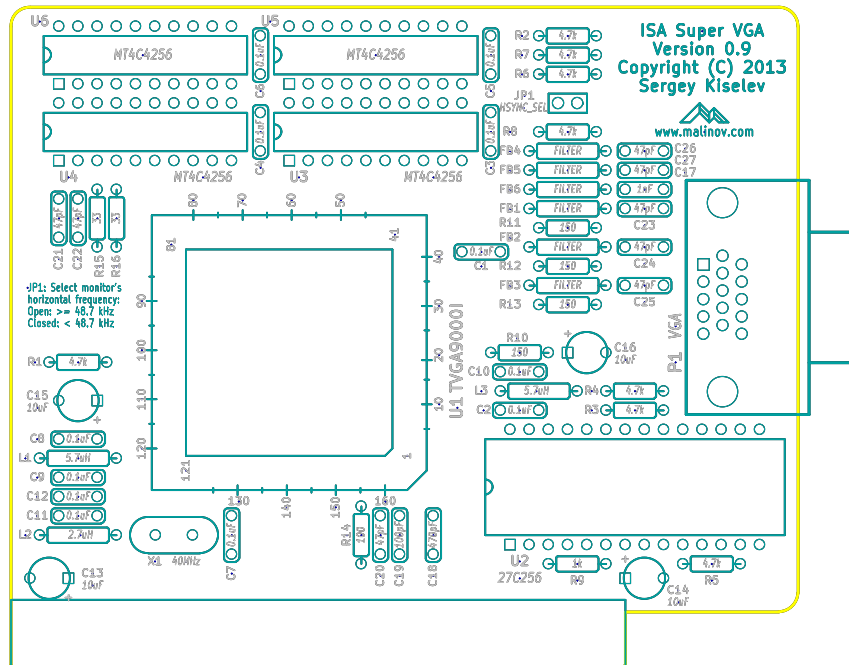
ISA Super VGA
Version 0.9
Copyright (C) 2013
Sergey Kiselev
www.malinov.com

U6
MT4C4256
U5
MT4C4256
C6 0.1uF
C5 0.1uF
MT4C4256
MT4C4256
C4 0.1uF
C3 0.1uF
U4
U3
R2 4.7k
R7 4.7k
R6 4.7k
JP1
HSYNC_SEL
R8 4.7k
FB4 FILTER
FB5 FILTER
FB6 FILTER
FB1 FILTER
R11 150
FB2 FILTER
R12 150
FB3 FILTER
R13 150
47pF C26
47pF C27
1nF C17
47pF
C23
47pF
C24
47pF
C25
VGA
P1
C21 47pF
C22 47pF
R15 33
R16 33
80
70
60
50
81
41
40
30
20
10
90
100
110
120
121
1
130
140
150
160
U1 TVGA9000I
C1 0.1uF
JP1: Select monitor's horizontal frequency:
Open: >= 48.7 kHz
Closed: < 48.7 kHz
R1 4.7k
C15 10uF
C8 0.1uF
L4 5.6uH
C9 0.1uF
C12 0.1uF
C11 0.1uF
L2 2.2uH
C13 10uF
X1 40MHz
C7 0.1uF
R14 100
C20 47pF
C19 100pF
C18 470pF
R10 150
C16 10uF
C10 0.1uF
L3 5.6uH
R4 4.7k
C2 0.1uF
R3 4.7k
U2
27C256
1k
R9
C14 10uF
4.7k
R5